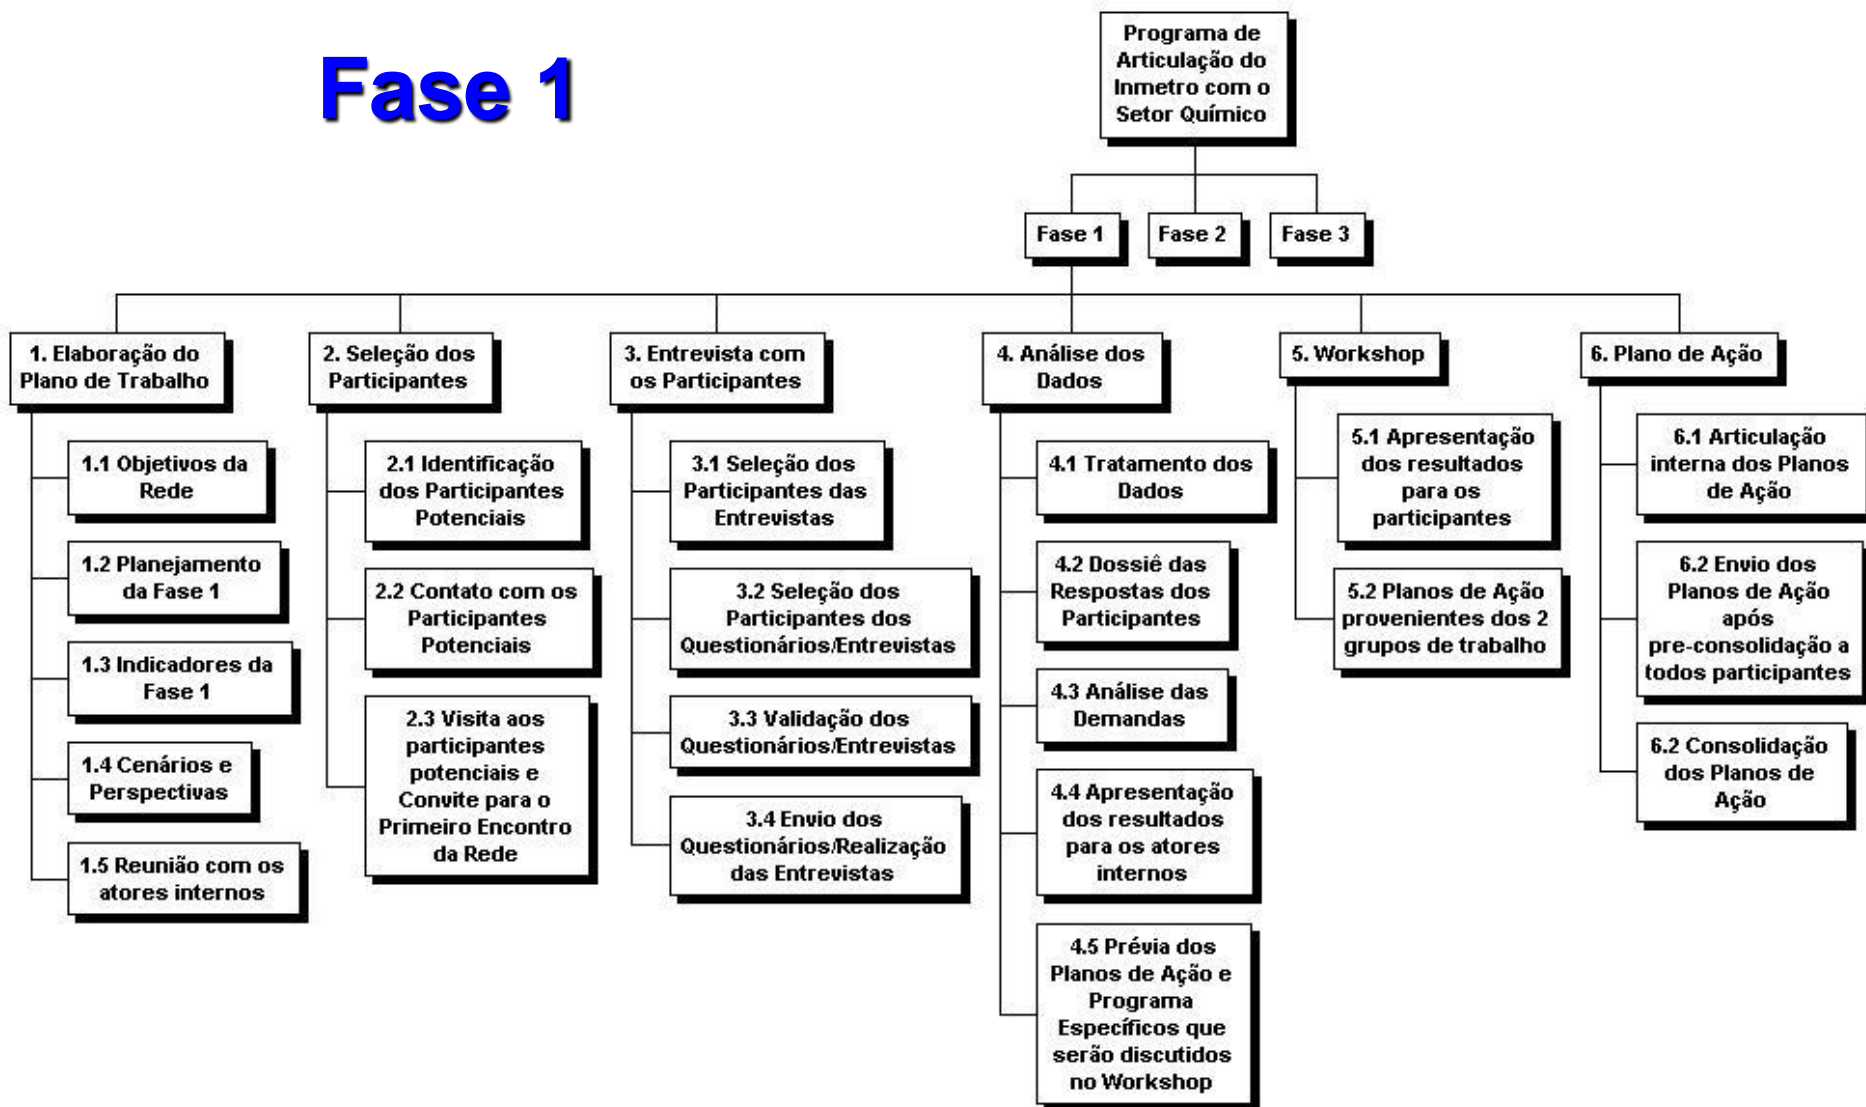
Fase 1

Programa de Articulação do Inmetro com o Setor Químico

Fase 1

Fase 2

Fase 3

1. Elaboração do Plano de Trabalho

1.1 Objetivos da Rede

1.2 Planejamento da Fase 1

1.3 Indicadores da Fase 1

1.4 Cenários e Perspectivas

1.5 Reunião com os atores internos

2. Seleção dos Participantes

2.1 Identificação dos Participantes Potenciais

2.2 Contato com os Participantes Potenciais

2.3 Visita aos participantes potenciais e Convite para o Primeiro Encontro da Rede

3. Entrevista com os Participantes

3.1 Seleção dos Participantes das Entrevistas

3.2 Seleção dos Participantes dos Questionários/Entrevistas

3.3 Validação dos Questionários/Entrevistas

3.4 Envio dos Questionários/Realização das Entrevistas

4. Análise dos Dados

4.1 Tratamento dos Dados

4.2 Dossiê das Respostas dos Participantes

4.3 Análise das Demandas

4.4 Apresentação dos resultados para os atores internos

4.5 Prévia dos Planos de Ação e Programa Específicos que serão discutidos no Workshop

5. Workshop

5.1 Apresentação dos resultados para os participantes

5.2 Planos de Ação provenientes dos 2 grupos de trabalho

6. Plano de Ação

6.1 Articulação interna dos Planos de Ação

6.2 Envio dos Planos de Ação após pre-consolidação a todos participantes

6.2 Consolidação dos Planos de Ação